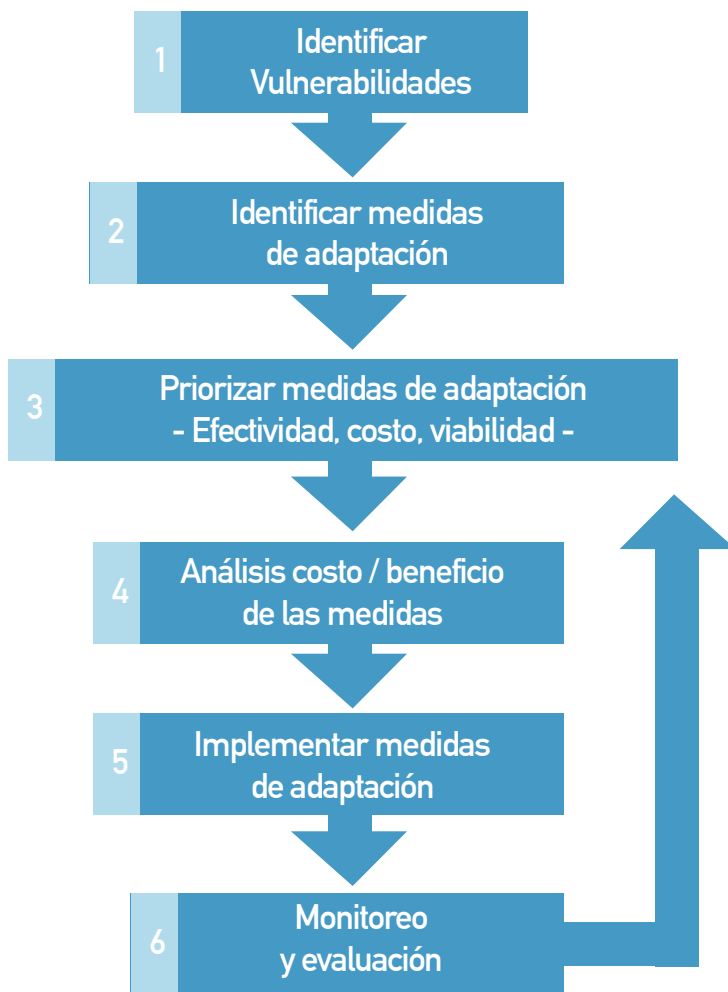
1 Identificar Vulnerabilidades

2 Identificar medidas de adaptación

3 Priorizar medidas de adaptación - Efectividad, costo, viabilidad -

4 Análisis costo / beneficio de las medidas

5 Implementar medidas de adaptación

6 Monitoreo y evaluación